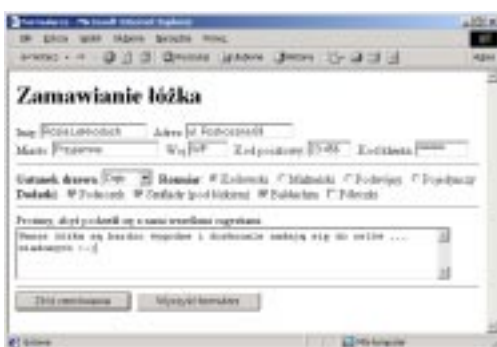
Zamawianie łóżka

Imię Rosa Lewandowska Adres ul. Podkowińskiej
Miasto Poznań Woj. WP Kod pocztowy 12-456 Kod klienta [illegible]

Gatunek drewna Dąb Rozmiar Królewski Małżeński Podwójny Pojedynczy
Dodatki Podnóżek Szuflady (pod łóżkiem) Baldachim Półeczki

Prosimy, abyś pozostawił nam swoje uwagi:
Wasze łóżka są bardzo wygodne i doskonale nadają się do nocnego ... wypoczynku :-)

Złóż zamówienie Wyczyść formularz